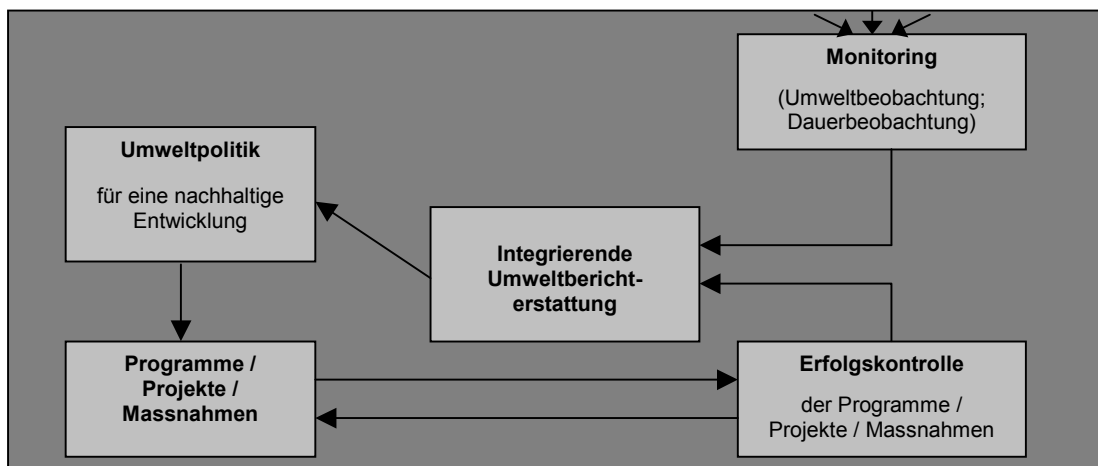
**Monitoring**

(Umweltbeobachtung; Dauerbeobachtung)

**Umweltpolitik**

für eine nachhaltige Entwicklung

**Integrierende Umweltberichterstattung**

**Programme / Projekte / Massnahmen**

**Erfolgskontrolle**

der Programme / Projekte / Massnahmen